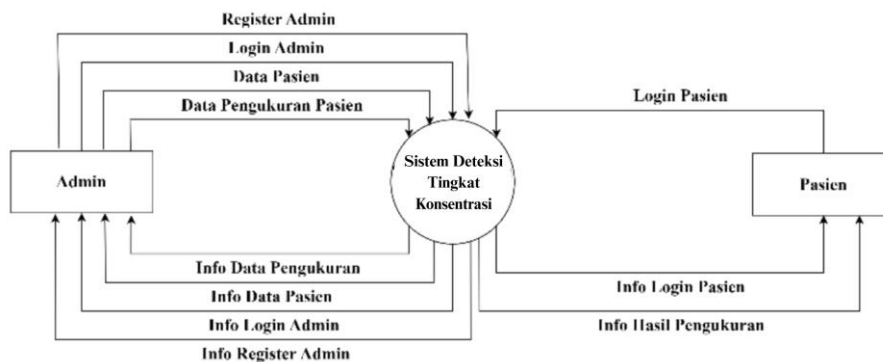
Register Admin

Login Admin

Data Pasien

Data Pengukuran Pasien

Login Pasien

Admin

Sistem Deteksi Tingkat Konsentrasi

Pasien

Info Data Pengukuran

Info Data Pasien

Info Login Admin

Info Register Admin

Info Login Pasien

Info Hasil Pengukuran